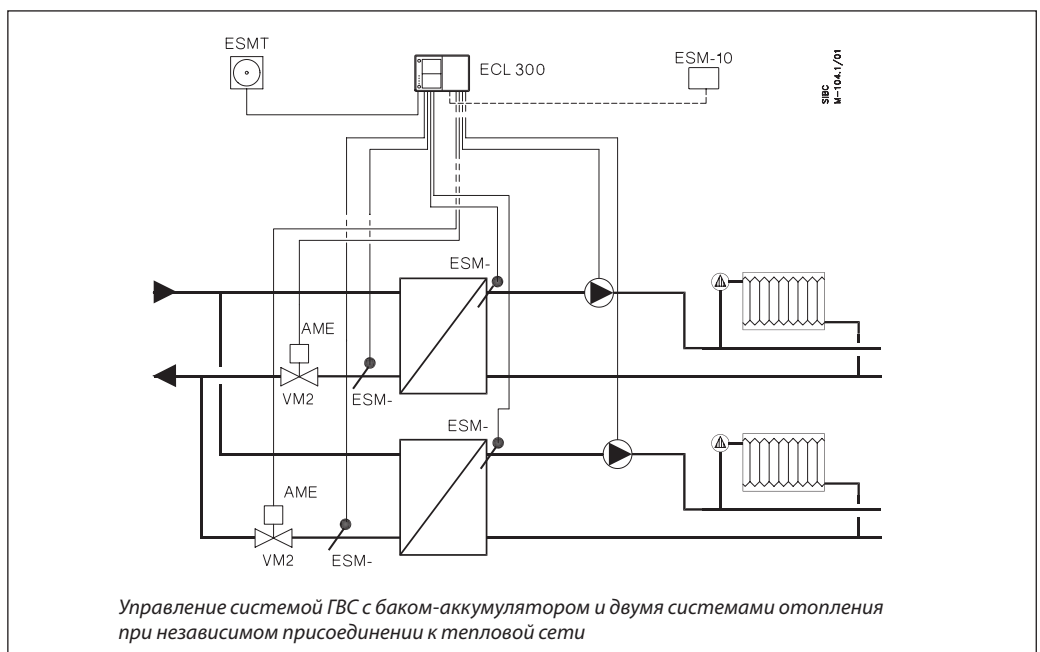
ESMT

ECL 300

ESM-10

SIBC
M-104.1/01

ESM-

AME

VM2

ESM-

ESM-

AME

VM2

ESM-

Управление системой ГВС с баком-аккумулятором и двумя системами отопления при независимом присоединении к тепловой сети